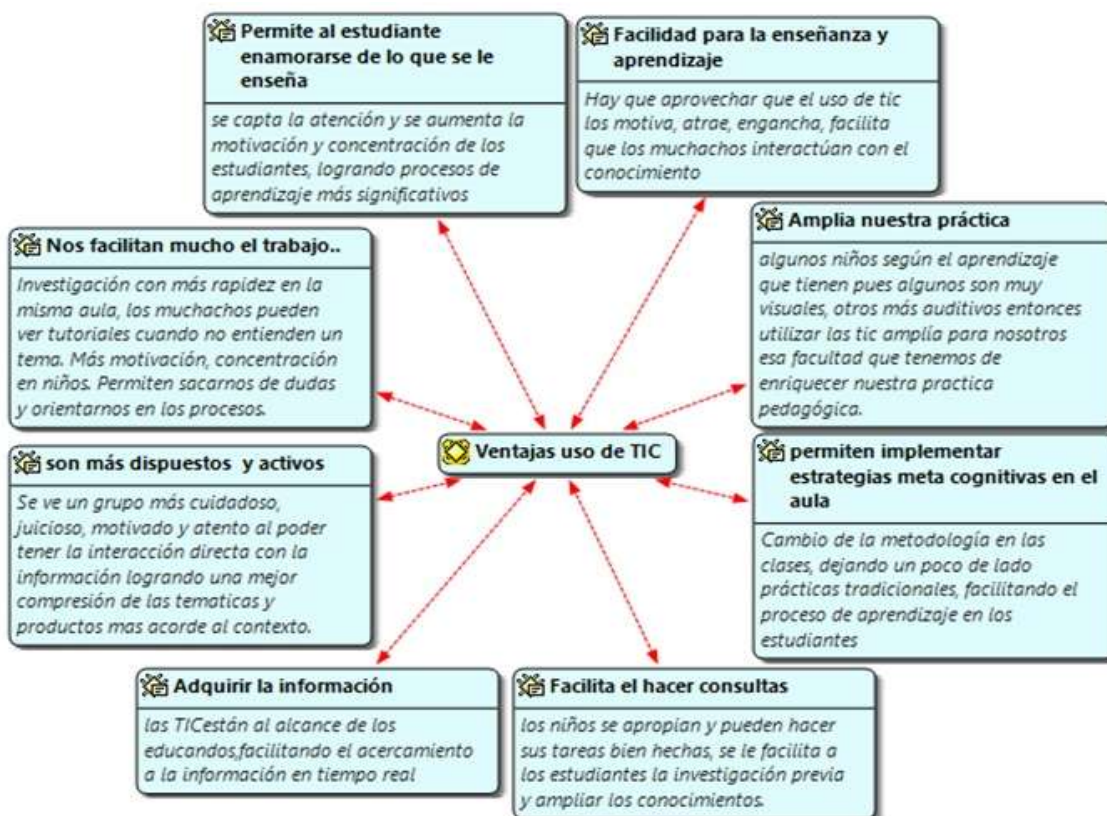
Permite al estudiante enamorarse de lo que se le enseña

se capta la atención y se aumenta la motivación y concentración de los estudiantes, logrando procesos de aprendizaje más significativos

Facilidad para la enseñanza y aprendizaje

Hay que aprovechar que el uso de tic los motiva, atrae, engancha, facilita que los muchachos interactúan con el conocimiento

Nos facilitan mucho el trabajo..

Investigación con más rapidez en la misma aula, los muchachos pueden ver tutoriales cuando no entienden un tema. Más motivación, concentración en niños. Permiten sacarnos de dudas y orientarnos en los procesos.

Amplia nuestra práctica

algunos niños según el aprendizaje que tienen pues algunos son muy visuales, otros más auditivos entonces utilizar las tic amplía para nosotros esa facultad que tenemos de enriquecer nuestra practica pedagógica.

Ventajas uso de TIC

son más dispuestos y activos

Se ve un grupo más cuidadoso, juicioso, motivado y atento al poder tener la interacción directa con la información logrando una mejor compresión de las tematicas y productos mas acorde al contexto.

permiten implementar estrategias meta cognitivas en el aula

Cambio de la metodología en las clases, dejando un poco de lado prácticas tradicionales, facilitando el proceso de aprendizaje en los estudiantes

Adquirir la información

las TICestán al alcance de los educandos,facilitando el acercamiento a la información en tiempo real

Facilita el hacer consultas

los niños se apropian y pueden hacer sus tareas bien hechas, se le facilita a los estudiantes la investigación previa y ampliar los conocimientos.